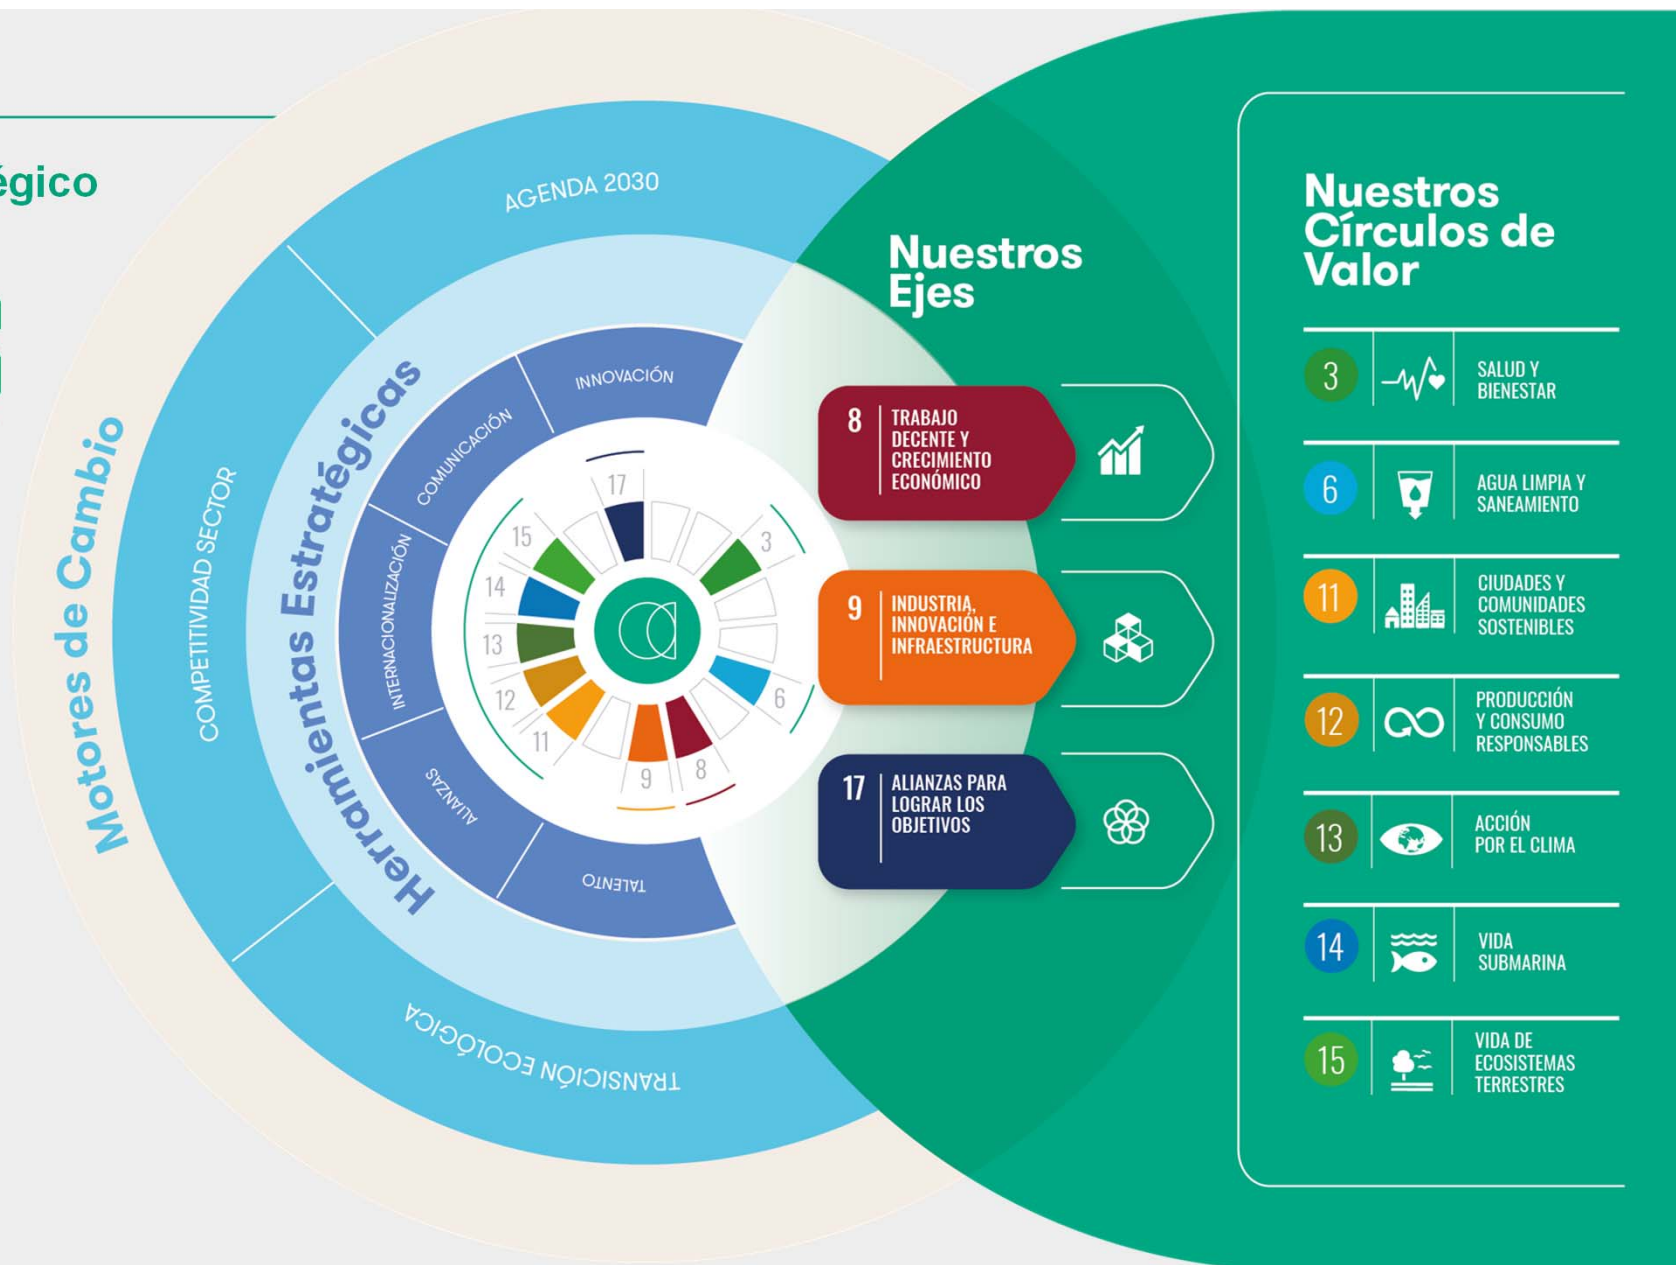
égico

Motores de Cambio

AGENDA 2030

COMPETITIVIDAD SECTOR

TRANSICIÓN ECOLÓGICA

Herramientas Estratégicas

INNOVACIÓN

COMUNICACIÓN

INTERNACIONALIZACIÓN

ALIANZAS

TALENTO

17
3
6
8
9
11
12
13
14
15

Nuestros Ejes

8 TRABAJO DECENTE Y CRECIMIENTO ECONÓMICO

9 INDUSTRIA, INNOVACIÓN E INFRAESTRUCTURA

17 ALIANZAS PARA LOGRAR LOS OBJETIVOS

Nuestros Círculos de Valor

3 SALUD Y BIENESTAR

6 AGUA LIMPIA Y SANEAMIENTO

11 CIUDADES Y COMUNIDADES SOSTENIBLES

12 PRODUCCIÓN Y CONSUMO RESPONSABLES

13 ACCIÓN POR EL CLIMA

14 VIDA SUBMARINA

15 VIDA DE ECOSISTEMAS TERRESTRES